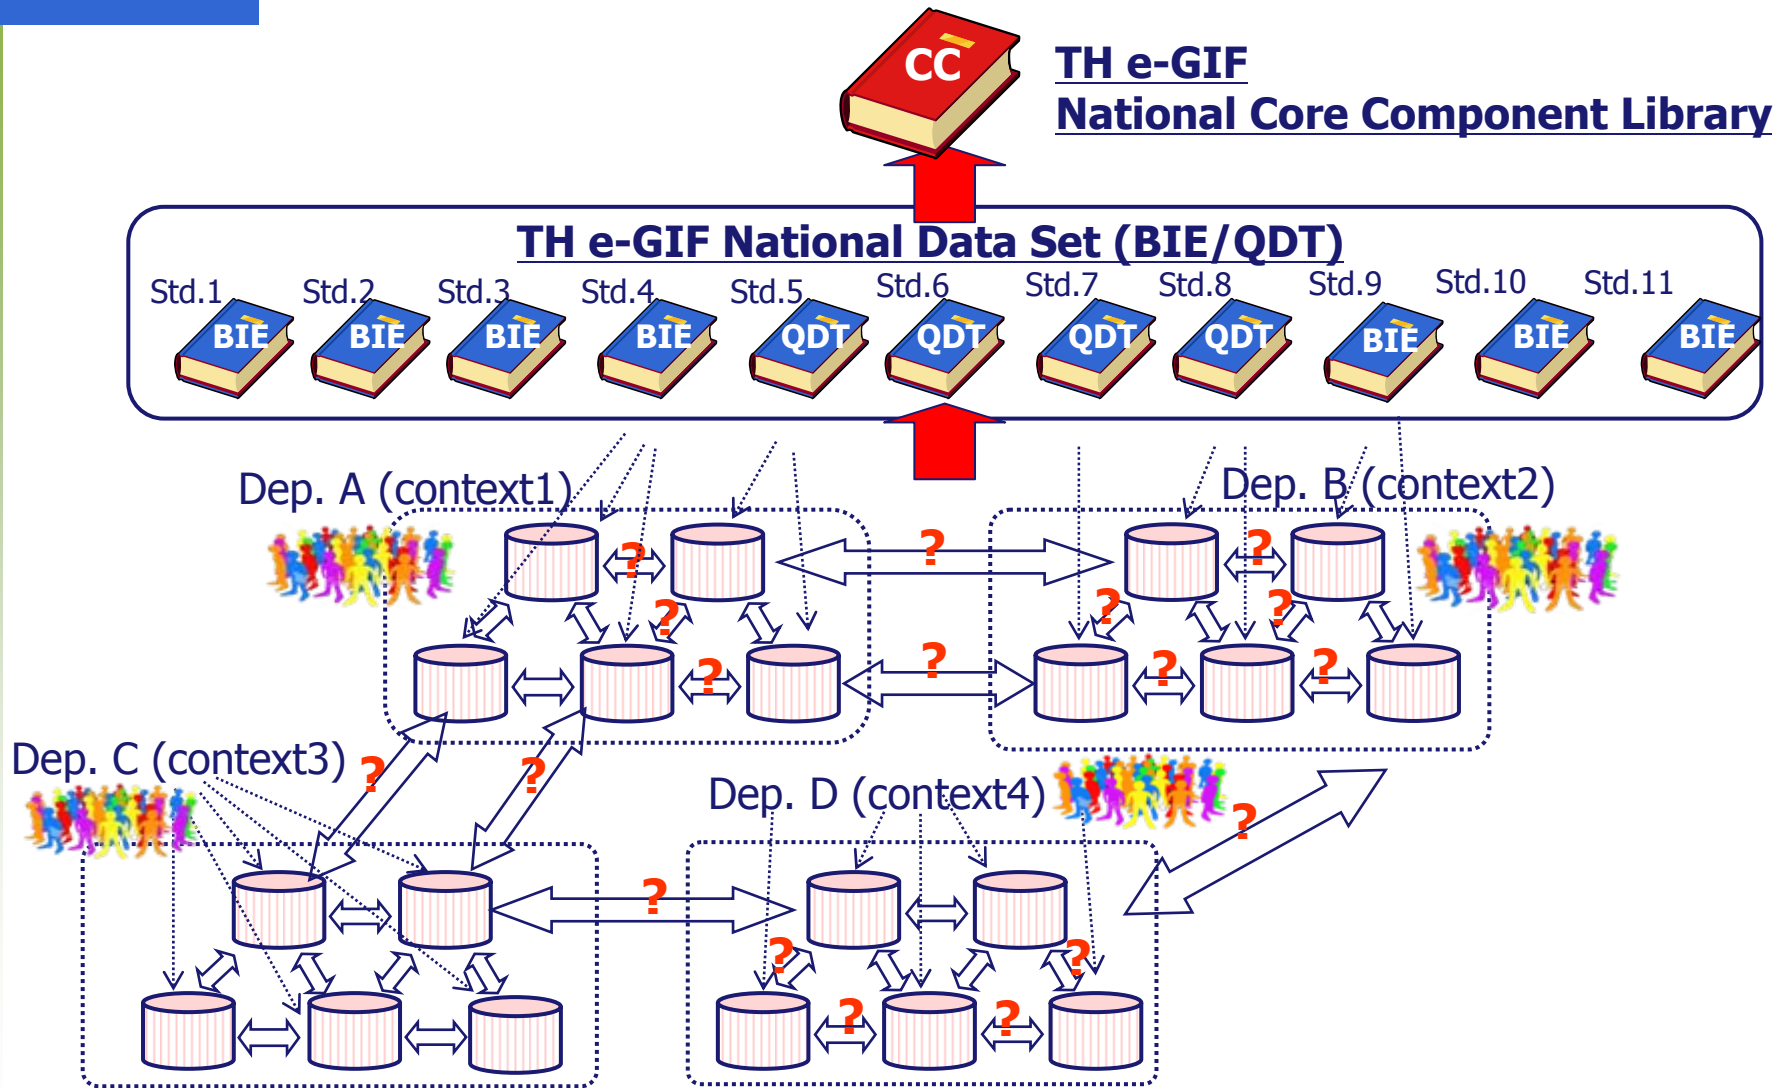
CC

TH e-GIF
National Core Component Library

TH e-GIF National Data Set (BIE/QDT)

Std.1 BIE Std.2 BIE Std.3 BIE Std.4 BIE Std.5 QDT Std.6 QDT Std.7 QDT Std.8 QDT Std.9 BIE Std.10 BIE Std.11 BIE

Dep. A (context1)

Dep. B (context2)

Dep. C (context3)

Dep. D (context4)

? ? ? ? ? ? ? ? ? ? ? ? ? ? ? ? ? ? ? ?